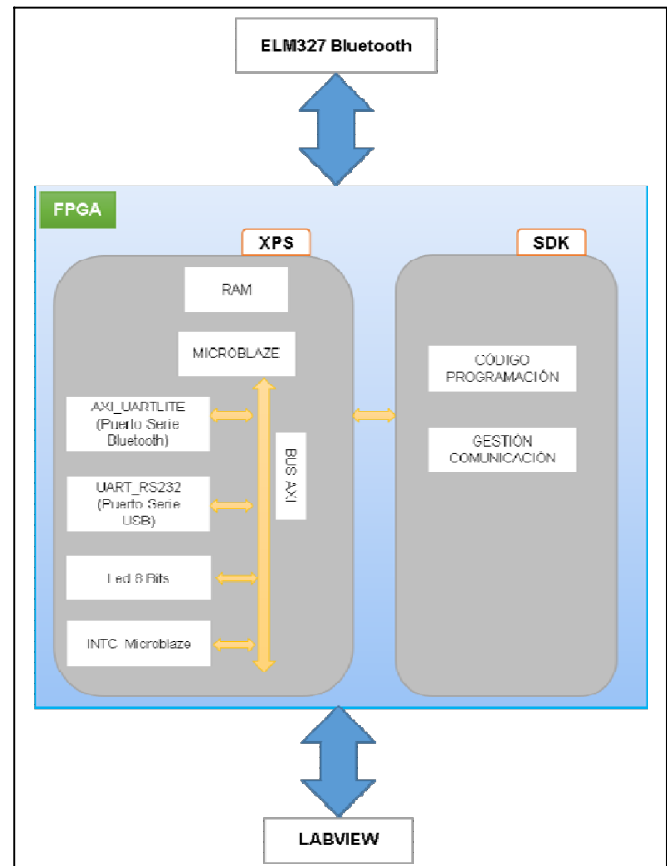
ELM327 Bluetooth

FPGA

XPS

SDK

RAM

MICROBLAZE

AXI_UARTLITE (Puerto Serie Bluetooth)

UART_RS232 (Puerto Serie USB)

Led 8 Bits

INTC Microblaze

BUS AXI

CÓDIGO PROGRAMACIÓN

GESTIÓN COMUNICACIÓN

LABVIEW